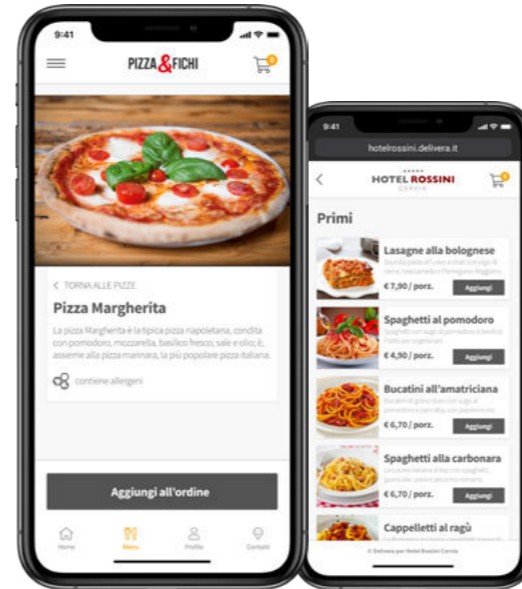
9:41

PIZZA&FICHI

0

< TORNA ALLE PIZZE

Pizza Margherita

La pizza Margherita è la tipica pizza napoletana, condita con pomodoro, mozzarella, basilico fresco, sale e olio; è, assieme alla pizza marinara, la più popolare pizza italiana.

contiene allergeni

Aggiungi all'ordine

Home Menu Profilo Contatti

9:41

hotelrossini.delivera.it

HOTEL ROSSINI
CERVIA

0

Primi

Lasagne alla bolognese
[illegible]

€ 7,90 / porz. Aggiungi

Spaghetti al pomodoro
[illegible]

€ 4,90 / porz. Aggiungi

Bucatini all'amatriciana
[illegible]

€ 6,70 / porz. Aggiungi

Spaghetti alla carbonara
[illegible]

€ 6,70 / porz. Aggiungi

Cappelletti al ragù
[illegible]

© Delivera per Hotel Rossini Cervia